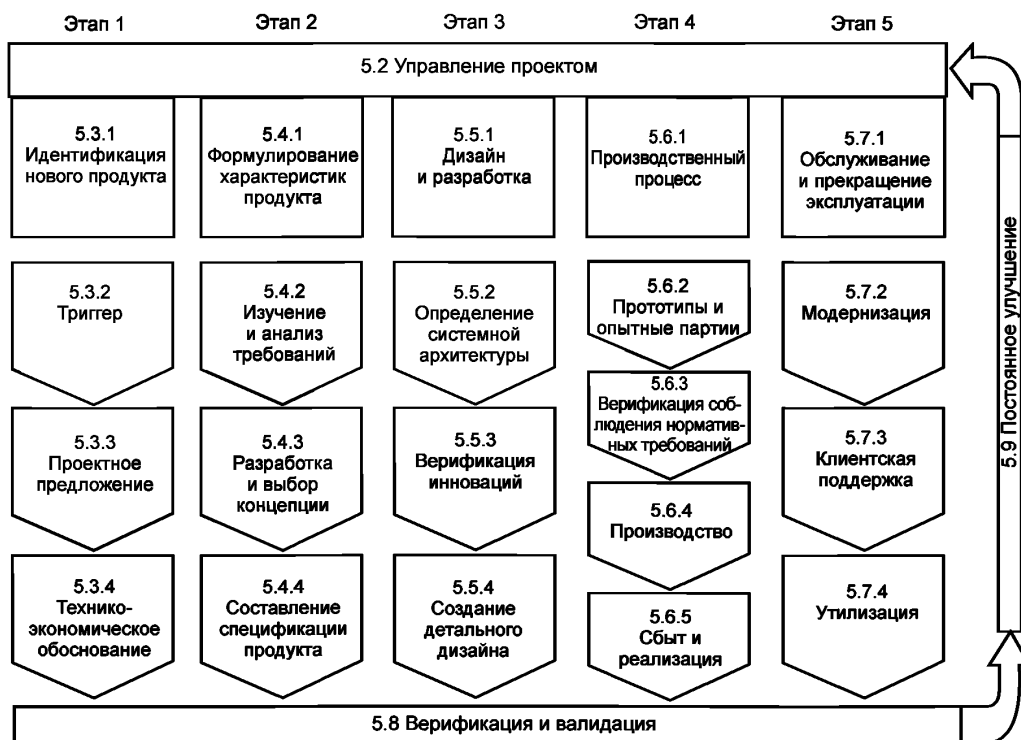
Этап 1 Этап 2 Этап 3 Этап 4 Этап 5

5.2 Управление проектом

5.3.1 Идентификация нового продукта

5.3.2 Триггер

5.3.3 Проектное предложение

5.3.4 Технико-экономическое обоснование

5.4.1 Формулирование характеристик продукта

5.4.2 Изучение и анализ требований

5.4.3 Разработка и выбор концепции

5.4.4 Составление спецификации продукта

5.5.1 Дизайн и разработка

5.5.2 Определение системной архитектуры

5.5.3 Верификация инноваций

5.5.4 Создание детального дизайна

5.6.1 Производственный процесс

5.6.2 Прототипы и опытные партии

5.6.3 Верификация соблюдения нормативных требований

5.6.4 Производство

5.6.5 Сбыт и реализация

5.7.1 Обслуживание и прекращение эксплуатации

5.7.2 Модернизация

5.7.3 Клиентская поддержка

5.7.4 Утилизация

5.9 Постоянное улучшение

5.8 Верификация и валидация